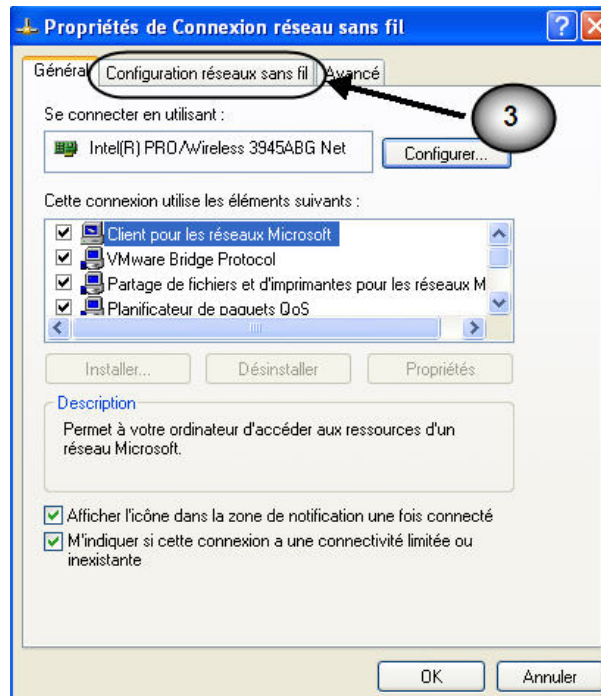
Propriétés de Connexion réseau sans fil

Général | Configuration réseaux sans fil | Avancé

3

Se connecter en utilisant :

Intel(R) PRO/Wireless 3945ABG Net

Configurer...

Cette connexion utilise les éléments suivants :

Client pour les réseaux Microsoft
VMware Bridge Protocol
Partage de fichiers et d'imprimantes pour les réseaux M
Planificateur de paquets QoS

Installer... | Désinstaller | Propriétés

Description

Permet à votre ordinateur d'accéder aux ressources d'un réseau Microsoft.

Afficher l'icône dans la zone de notification une fois connecté

M'indiquer si cette connexion a une connectivité limitée ou inexistante

OK | Annuler